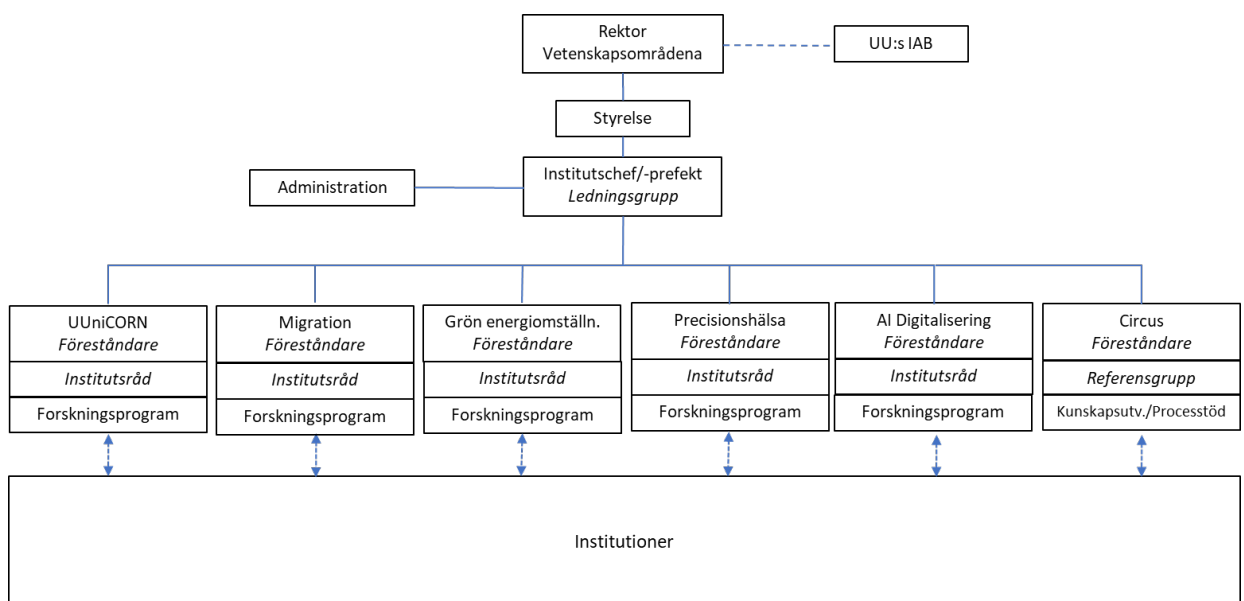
Rektor
Vetenskapsområdena

UU:s IAB

Styrelse

Administration

Institutschef/-prefekt
*Ledningsgrupp*

UUniCORN
*Föreståndare*
*Institutsråd*
Forskningsprogram

Migration
*Föreståndare*
*Institutsråd*
Forskningsprogram

Grön energiomställn.
*Föreståndare*
*Institutsråd*
Forskningsprogram

Precisionshälsa
*Föreståndare*
*Institutsråd*
Forskningsprogram

AI Digitalisering
*Föreståndare*
*Institutsråd*
Forskningsprogram

Circus
*Föreståndare*
*Referensgrupp*
Kunskapsutv./Processtöd

Institutioner